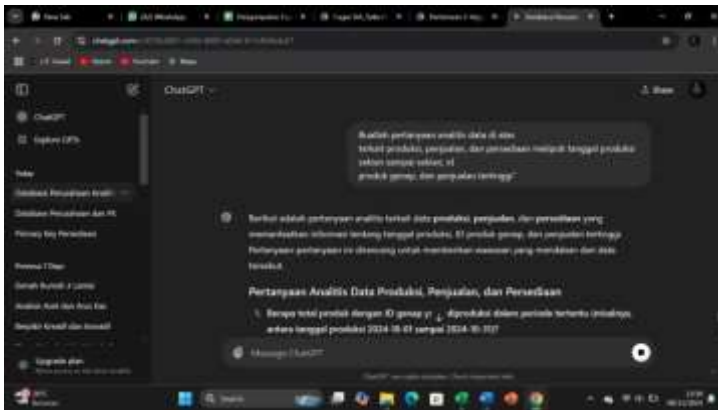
ChatGPT

ChatGPT

Explore GPTs

Today

Database Penjualan Analit

Database Persediaan dan PK

Primary Key Persediaan

Previous 7 Days

Upgrade plan

Share

Buatlah pertanyaan analitis data di atas terkait produksi, penjualan, dan persediaan meliputi tanggal produksi sekian sampai sekian, id produk genap, dan penjualan tertinggi

Berikut adalah pertanyaan analitis terkait data produksi, penjualan, dan persediaan yang memanfaatkan informasi tentang tanggal produksi, ID produk genap, dan penjualan tertinggi. Pertanyaan-pertanyaan ini dirancang untuk memberikan wawasan yang mendalam dari data tersebut:

Pertanyaan Analitis Data Produksi, Penjualan, dan Persediaan

1. Berapa total produk dengan ID genap yang diproduksi dalam periode tertentu (misalnya, antara tanggal produksi 2024-10-01 sampai 2024-10-31)?

Message ChatGPT

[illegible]